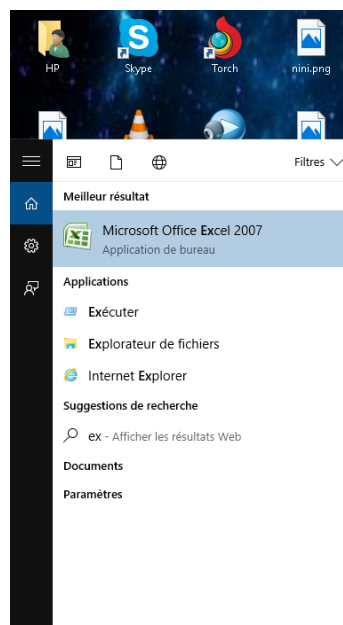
HP
Skype
Torch
nini.png

Filtres

Meilleur résultat
Microsoft Office Excel 2007
Application de bureau

Applications
Exécuter
Explorateur de fichiers
Internet Explorer

Suggestions de recherche
ex - Afficher les résultats Web

Documents

Paramètres